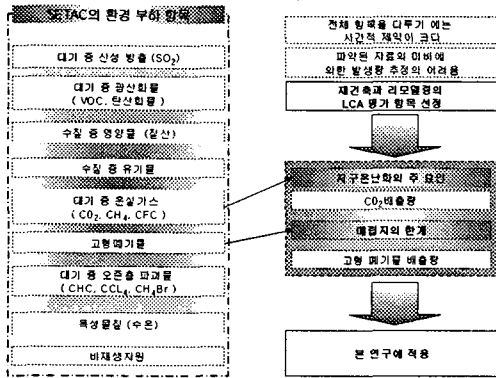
SETAC의 환경 부하 항목

대기 중 산성 방출 ($SO_2$)

대기 중 광산화물 (VOC, 탄산화물)

수질 중 영양물 (질산)

수질 중 유기물

대기 중 온실가스 ($CO_2$, $CH_4$, CFC)

고형폐기물

대기 중 오존층 파괴물 (CHC, $CCl_4$, $CH_3Br$)

독성물질 (수은)

비재생자원

전체 항목을 다루기 에는 시간적 제약이 크다

파악된 자료의 미비에 의한 발생량 추정의 어려움

재건축과 리모델링의 LCA 평가 항목 선정

지구온난화의 주 요인

$CO_2$배출량

매립지의 한계

고형 폐기물 배출량

본 연구에 적용